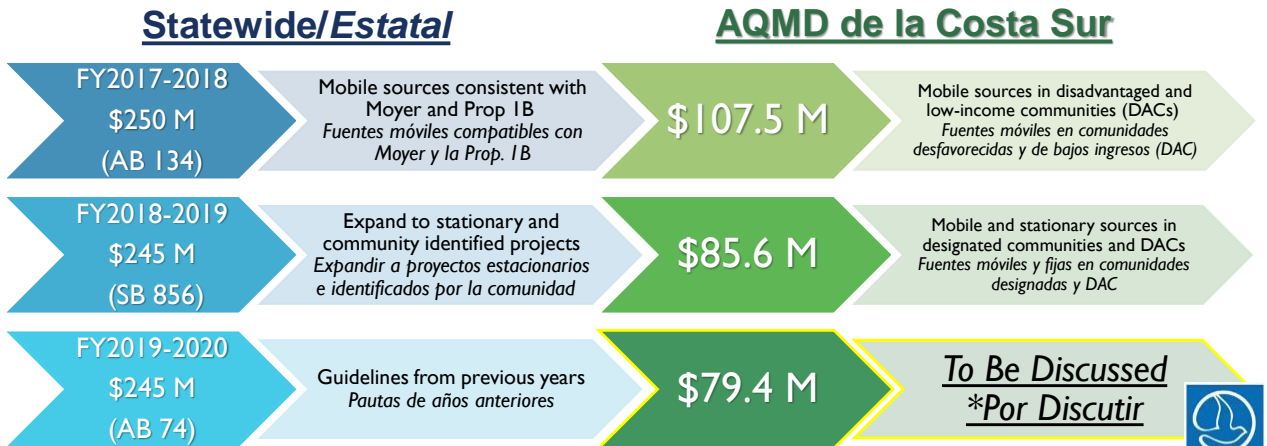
Statewide/*Estatal*

AQMD de la Costa Sur

FY2017-2018
\$250 M
(AB 134)

Mobile sources consistent with Moyer and Prop 1B
*Fuentes móviles compatibles con Moyer y la Prop. 1B*

\$107.5 M

Mobile sources in disadvantaged and low-income communities (DACs)
*Fuentes móviles en comunidades desfavorecidas y de bajos ingresos (DAC)*

FY2018-2019
\$245 M
(SB 856)

Expand to stationary and community identified projects
*Expandir a proyectos estacionarios e identificados por la comunidad*

\$85.6 M

Mobile and stationary sources in designated communities and DACs
*Fuentes móviles y fijas en comunidades designadas y DAC*

FY2019-2020
\$245 M
(AB 74)

Guidelines from previous years
*Pautas de años anteriores*

\$79.4 M

*To Be Discussed*
*\*Por Discutir*